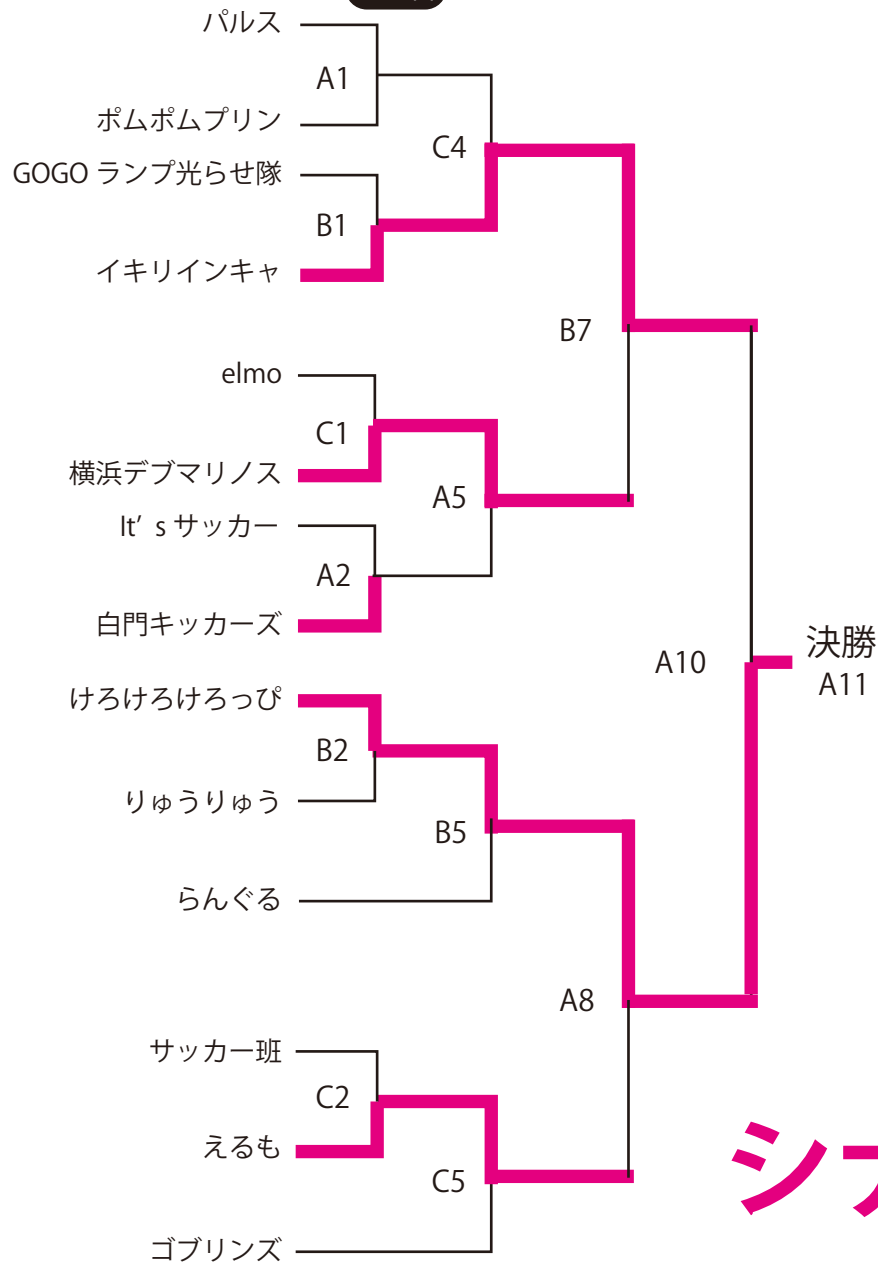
パルス
A1
ポムポムプリン
C4
GOGO ランプ光らせ隊
B1
イキリインキャ
B7
elmo
C1
横浜デブマリノス
A5
It' s サッカー
A2
白門キッカーズ
A10
決勝
A11
けろけろけろっぴ
B2
りゅうりゅう
B5
らんぐる
A8
サッカー班
C2
えるも
C5
ゴブリンズ
シ